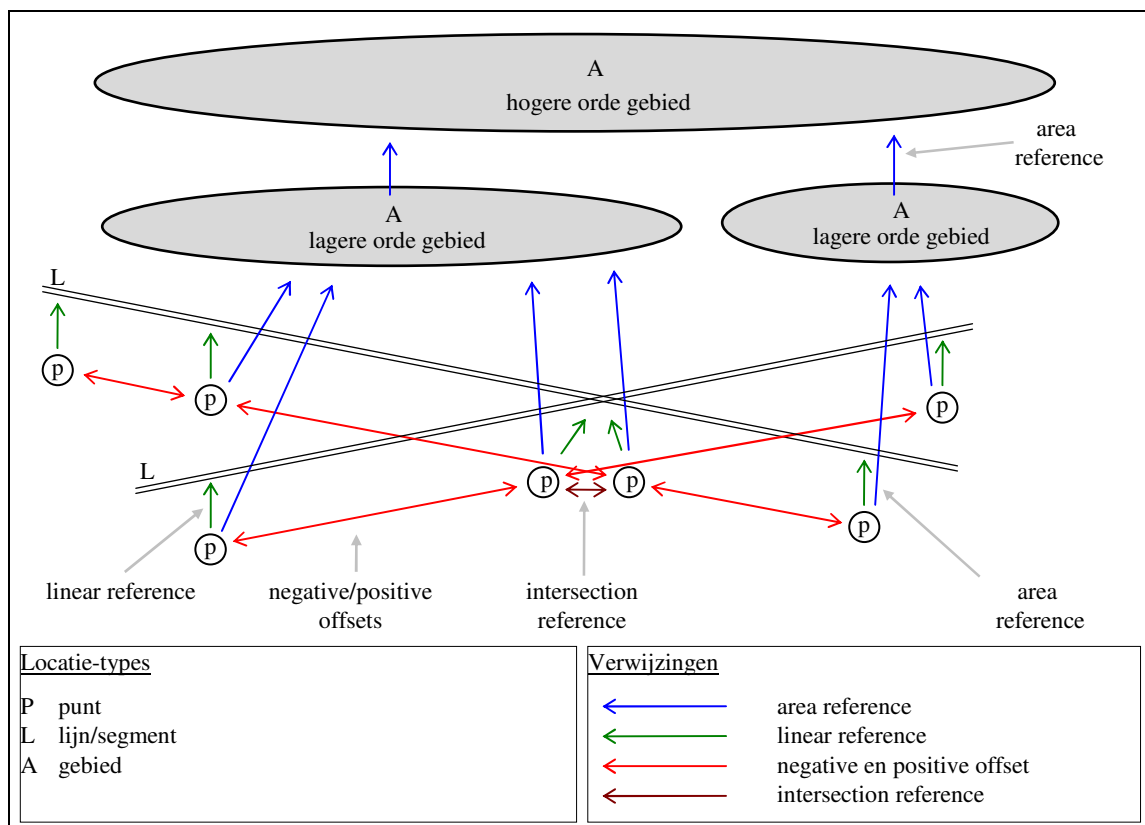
A
hogere orde gebied

area reference

A
lagere orde gebied

A
lagere orde gebied

L

p

p

L

p

p

p

p

p

linear reference

negative/positive offsets

intersection reference

area reference

Locatie-types

P punt
L lijn/segment
A gebied

Verwijzingen

area reference
linear reference
negative en positive offset
intersection reference